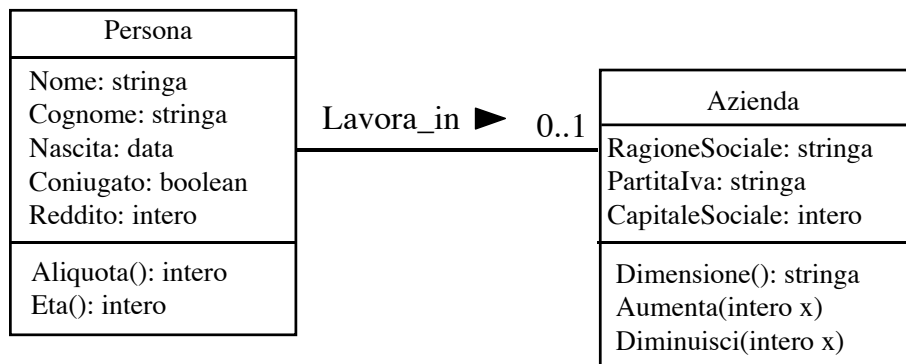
Persona

Nome: stringa
Cognome: stringa
Nascita: data
Coniugato: boolean
Reddito: intero

Aliquota(): intero
Eta(): intero

Lavora_in ►

0..1

Azienda

RagioneSociale: stringa
PartitaIva: stringa
CapitaleSociale: intero

Dimensione(): stringa
Aumenta(intero x)
Diminuisci(intero x)